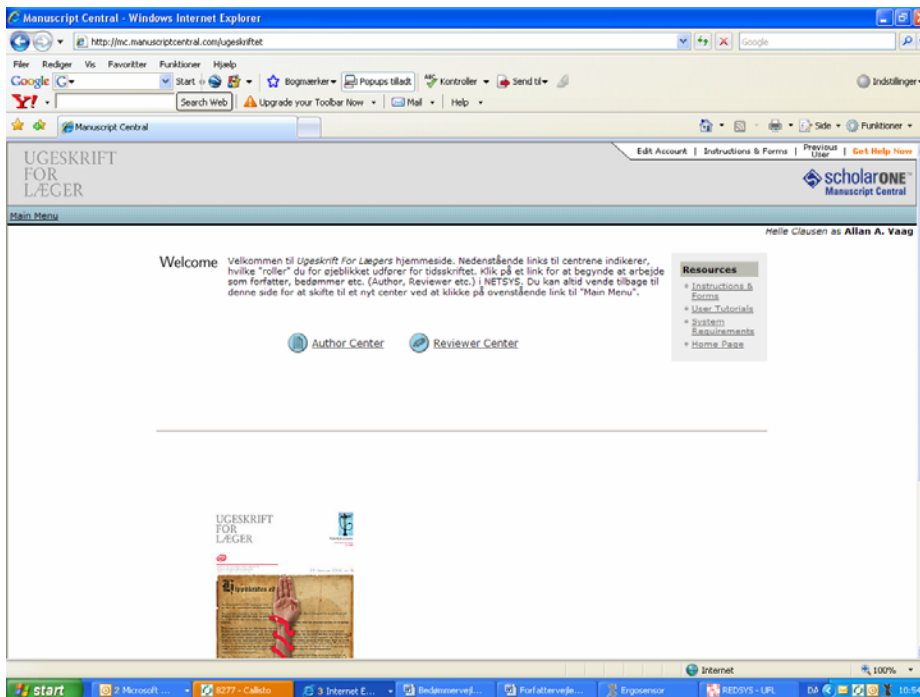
Manuscript Central - Windows Internet Explorer

http://mc.manuscriptcentral.com/ugeskriftet

Google

Filer Rediger Vis Favoritter Funktioner Hjælp

Google G Start Bogmærker Popups tilladt Kontroller Send til Indstillinger

Y! Search Web Upgrade your Toolbar Now Mail Help

Manuscript Central

Side Funktioner

UGESKRIFT FOR LÆGER

Edit Account | Instructions & Forms | Previous User | Get Help Now

scholarONE Manuscript Central

Main Menu

Helle Clausen as Allan A. Vaag

Welcome Velkommen til Ugeskrift For Lægers hjemmeside. Nedenstående links til centrene indikerer, hvilke "roller" du for øjeblikket udfører for tidsskriftet. Klik på et link for at begynde at arbejde som forfatter, bedømmer etc. (Author, Reviewer etc.) i NETSYS. Du kan altid vende tilbage til denne side for at skifte til et nyt center ved at klikke på ovenstående link til "Main Menu".

Resources
Instructions & Forms
User Tutorials
System Requirements
Home Page

Author Center Reviewer Center

UGESKRIFT FOR LÆGER

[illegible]

Internet 100%

start 2 Microsoft ... 8277 - Callisto 3 Internet E... Bedømmervejl... Forfattervejle... Ergosensor REDSYS - UFL DA 10:5